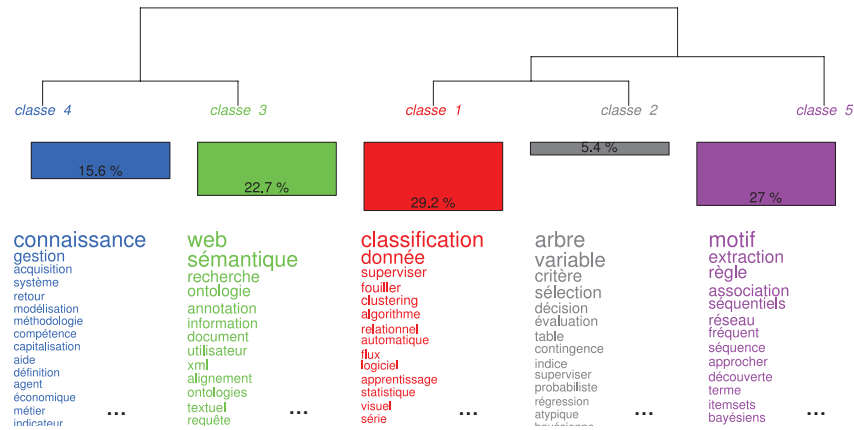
classe 4

15.6 %

connaissance
gestion
acquisition
système
retour
modélisation
méthodologie
compétence
capitalisation
aide
définition
agent
économique
métier
indicateur
...

classe 3

22.7 %

web
sémantique
recherche
ontologie
annotation
information
document
utilisateur
xml
alignement
ontologies
textuel
requête
...

classe 1

29.2 %

classification
donnée
superviser
fouiller
clustering
algorithme
relationnel
automatique
flux
logiciel
apprentissage
statistique
visuel
série
...

classe 2

5.4 %

arbre
variable
critère
sélection
décision
évaluation
table
contingence
indice
superviser
probabiliste
régression
atypique
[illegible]
...

classe 5

27 %

motif
extraction
règle
association
séquentiels
réseau
fréquent
séquence
approcher
découverte
terme
itemsets
bayésiens
...